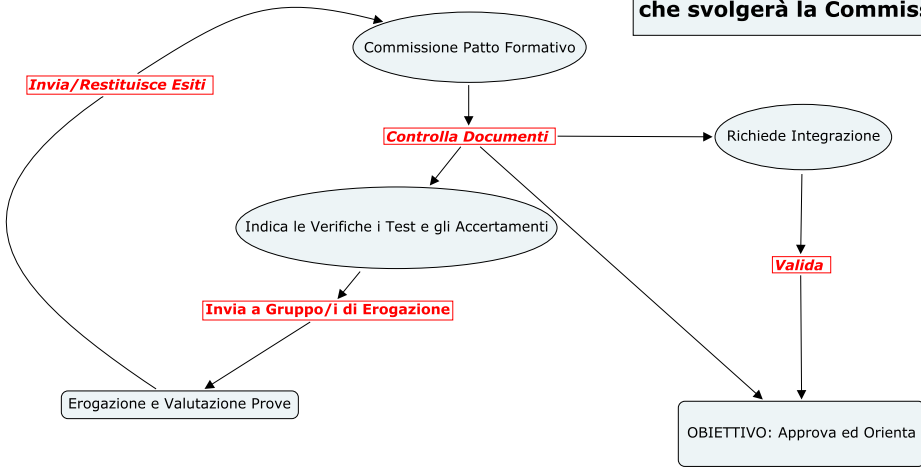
che svolgerà la Commiss

Commissione Patto Formativo

Invia/Restituisce Esiti

Controlla Documenti

Richiede Integrazione

Indica le Verifiche i Test e gli Accertamenti

Valida

Invia a Gruppo/i di Erogazione

Erogazione e Valutazione Prove

OBIETTIVO: Approva ed Orienta